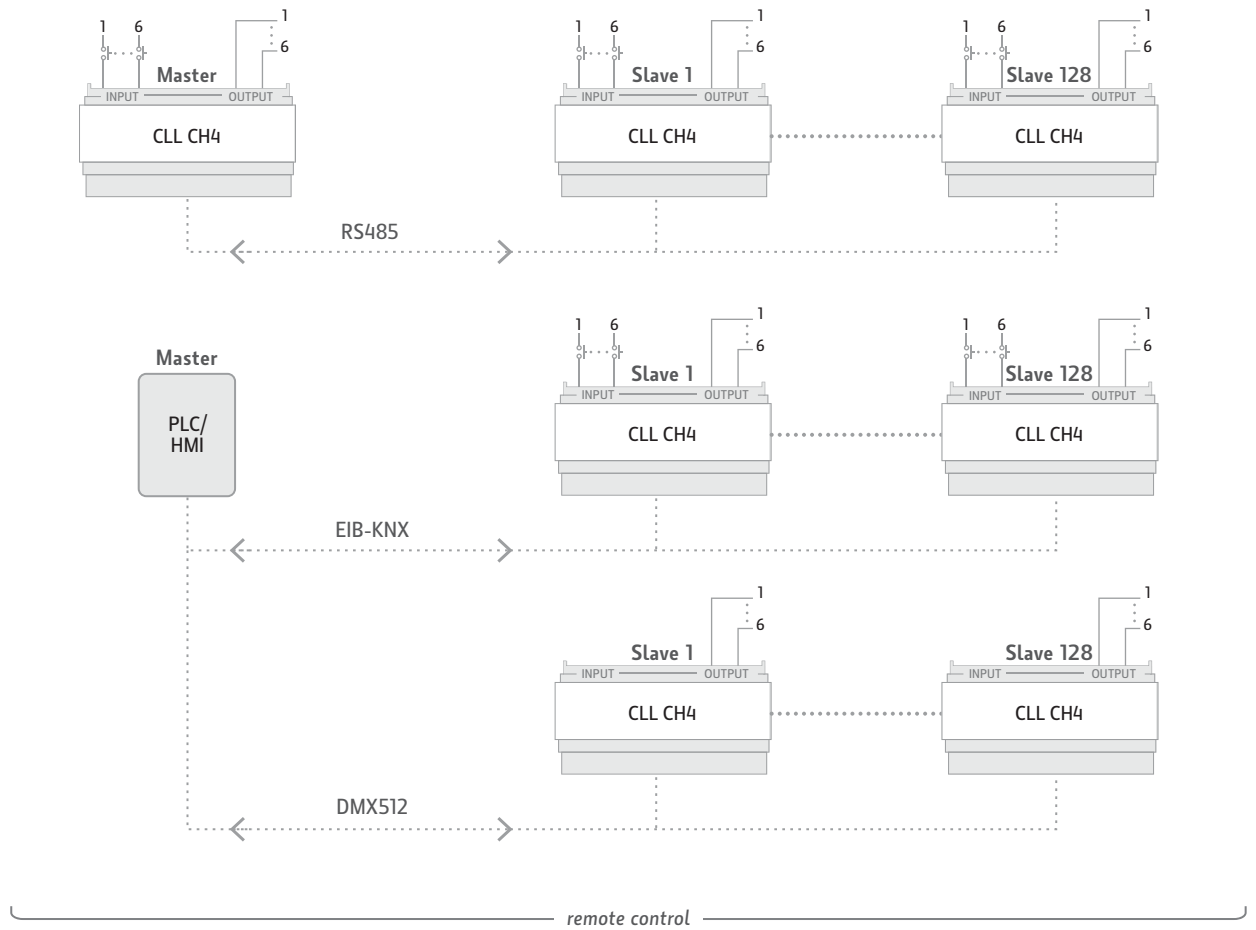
1 6 Master 1 6
INPUT OUTPUT
CLL CH4

1 6 Slave 1 1 6
INPUT OUTPUT
CLL CH4

1 6 Slave 128 1 6
INPUT OUTPUT
CLL CH4

RS485

Master
PLC/ HMI

1 6 Slave 1 1 6
INPUT OUTPUT
CLL CH4

1 6 Slave 128 1 6
INPUT OUTPUT
CLL CH4

EIB-KNX

Slave 1 1 6
INPUT OUTPUT
CLL CH4

Slave 128 1 6
INPUT OUTPUT
CLL CH4

DMX512

remote control